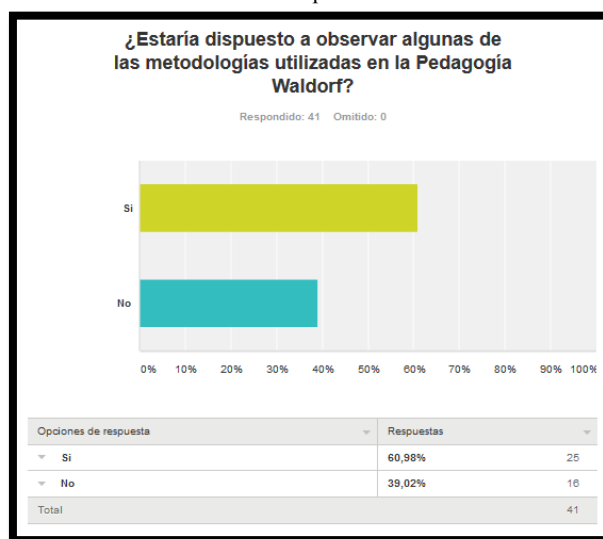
¿Estaría dispuesto a observar algunas de las metodologías utilizadas en la Pedagogía Waldorf?

Respondido: 41 Omitido: 0

Si

No

0% 10% 20% 30% 40% 50% 60% 70% 80% 90% 100%

| Opciones de respuesta | Respuestas | |
|---|---|---|
| Si | 60,98% | 25 |
| No | 39,02% | 16 |
| Total | | 41 |